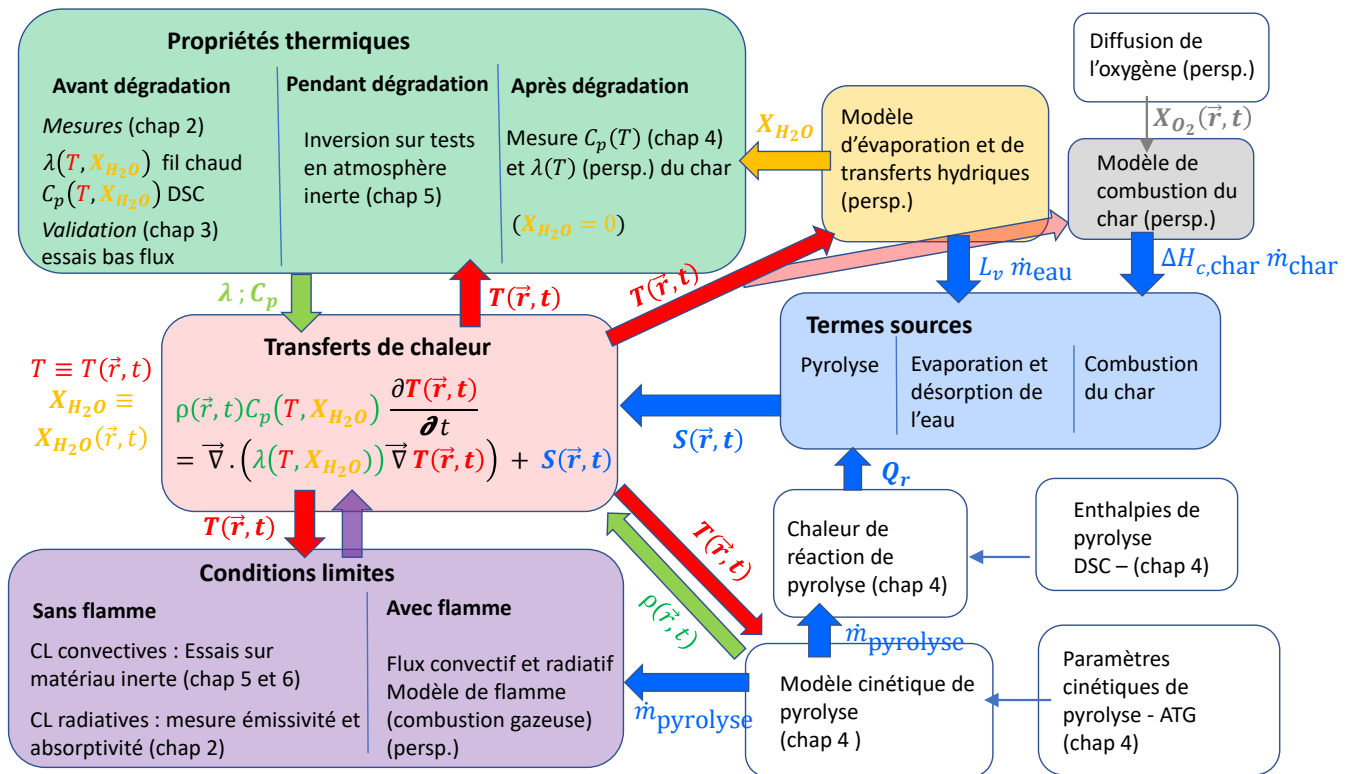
Propriétés thermiques

Avant dégradation

*Mesures* (chap 2)
$\lambda(T, X_{H_2O})$ fil chaud
$C_p(T, X_{H_2O})$ DSC
*Validation* (chap 3)
essais bas flux

Pendant dégradation

Inversion sur tests en atmosphère inerte (chap 5)

Après dégradation

Mesure $C_p(T)$ (chap 4) et $\lambda(T)$ (persp.) du char

$(X_{H_2O} = 0)$

$X_{H_2O}$

Modèle d'évaporation et de transferts hydriques (persp.)

Diffusion de l'oxygène (persp.)

$X_{O_2}(\vec{r}, t)$

Modèle de combustion du char (persp.)

$\lambda ; C_p$

$T(\vec{r}, t)$

$T(\vec{r}, t)$

$L_v \dot{m}_{eau}$

$\Delta H_{c,char} \dot{m}_{char}$

Termes sources

Pyrolyse

Evaporation et désorption de l'eau

Combustion du char

Transferts de chaleur

$T \equiv T(\vec{r}, t)$
$X_{H_2O} \equiv X_{H_2O}(\vec{r}, t)$

$\rho(\vec{r}, t) C_p(T, X_{H_2O}) \frac{\partial T(\vec{r}, t)}{\partial t}$
$= \vec{\nabla} . \left(\lambda(T, X_{H_2O}) \vec{\nabla} T(\vec{r}, t)\right) + S(\vec{r}, t)$

$S(\vec{r}, t)$

$Q_r$

Chaleur de réaction de pyrolyse (chap 4)

Enthalpies de pyrolyse DSC – (chap 4)

$T(\vec{r}, t)$

$T(\vec{r}, t)$

$\rho(\vec{r}, t)$

Conditions limites

Sans flamme

CL convectives : Essais sur matériau inerte (chap 5 et 6)

CL radiatives : mesure émissivité et absorptivité (chap 2)

Avec flamme

Flux convectif et radiatif
Modèle de flamme (combustion gazeuse) (persp.)

$\dot{m}_{pyrolyse}$

$\dot{m}_{pyrolyse}$

Modèle cinétique de pyrolyse (chap 4 )

Paramètres cinétiques de pyrolyse - ATG (chap 4)